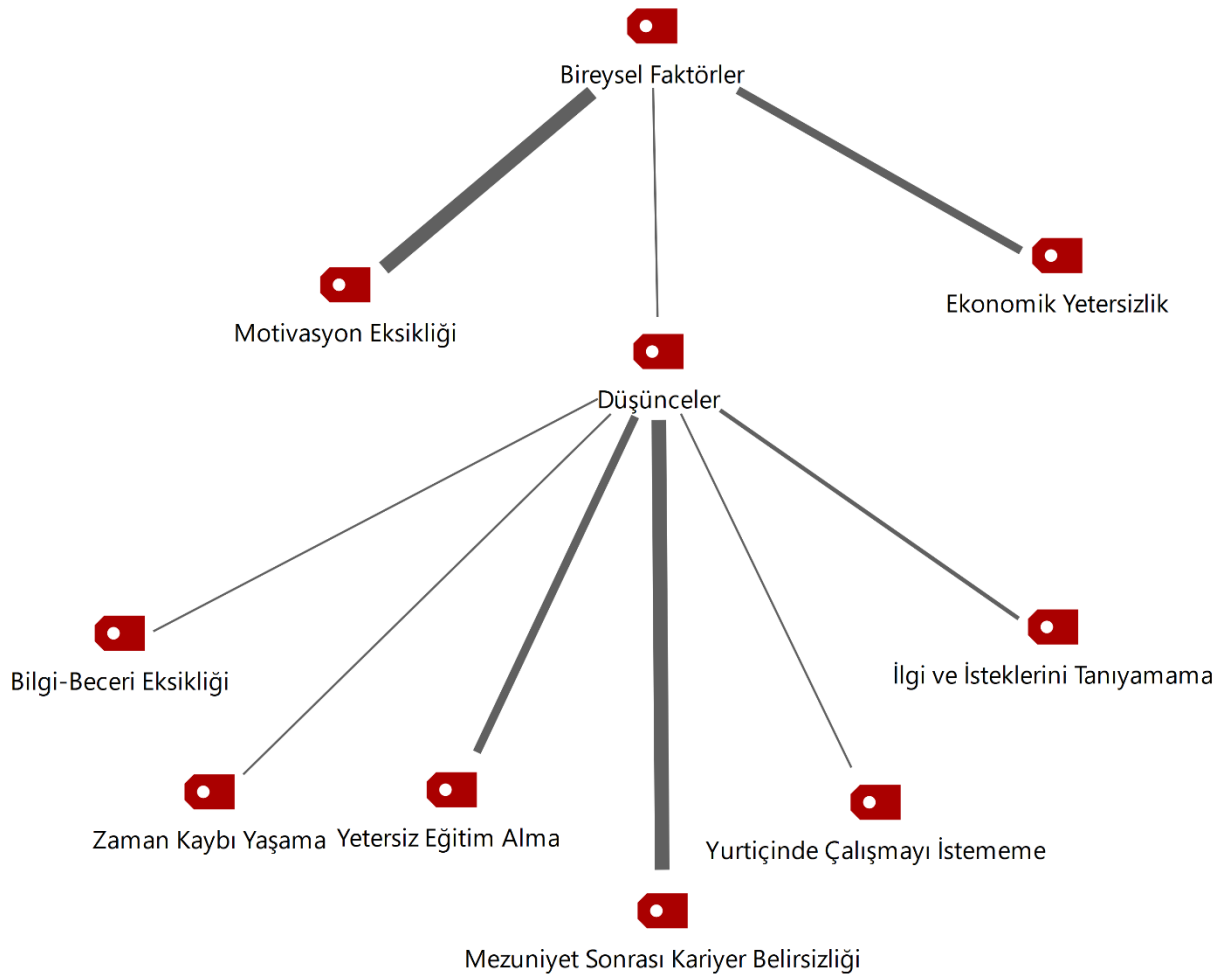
Bireysel Faktörler

Motivasyon Eksikliği

Ekonomik Yetersizlik

Düşünceler

Bilgi-Beceri Eksikliği

İlgi ve İsteklerini Tanıyamama

Zaman Kaybı Yaşama

Yetersiz Eğitim Alma

Yurtiçinde Çalışmayı İstememe

Mezuniyet Sonrası Kariyer Belirsizliği